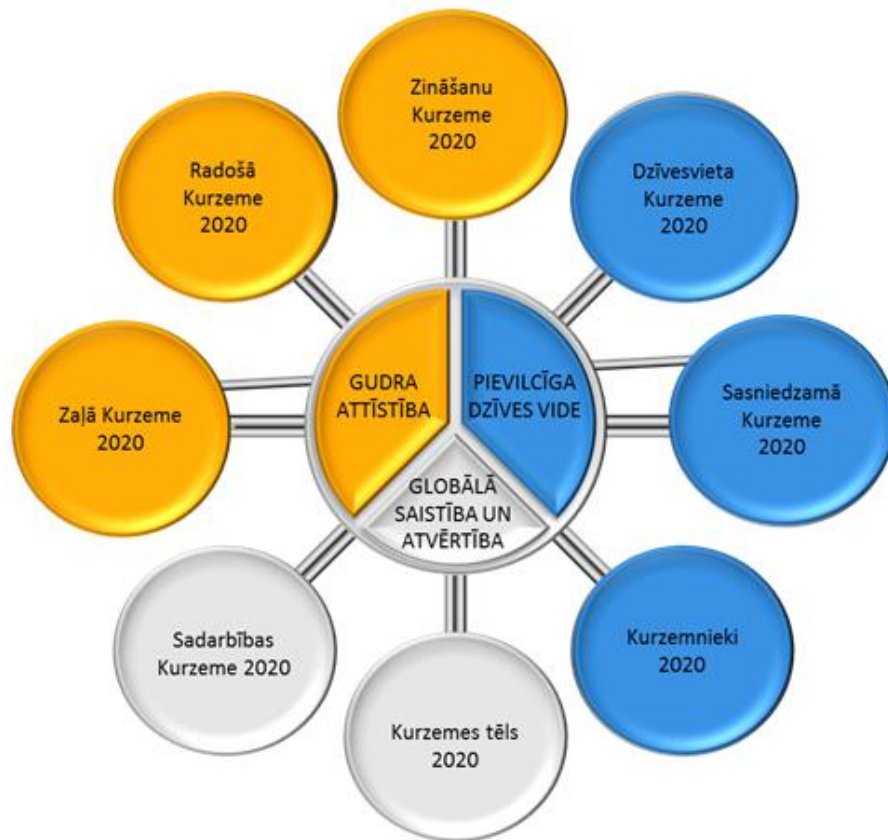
Zināšanu Kurzeme 2020

Radošā Kurzeme 2020

Dzīvesvieta Kurzeme 2020

GUDRA ATTĪSTĪBA

PIEVILCĪGA DZĪVES VIDE

Zaļā Kurzeme 2020

Sasniedzamā Kurzeme 2020

GLOBĀLĀ SAISTĪBA UN ATVĒRTĪBA

Sadarbības Kurzeme 2020

Kurzemnieki 2020

Kurzemes tēls 2020